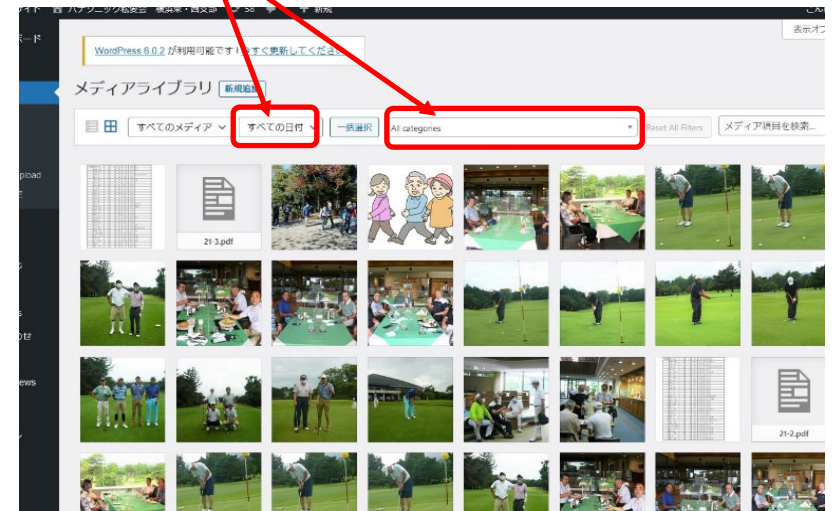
ボード

pibad

のせ

ews

WordPress 6.0.2 が利用可能です！ 今すぐ更新してください

表示オプ

メディアライブラリ 新規追加

すべてのメディア

すべての日付

一括選択

All categories

Reset All Filters

メディア項目を検索...

21-3.pdf

21-2.pdf